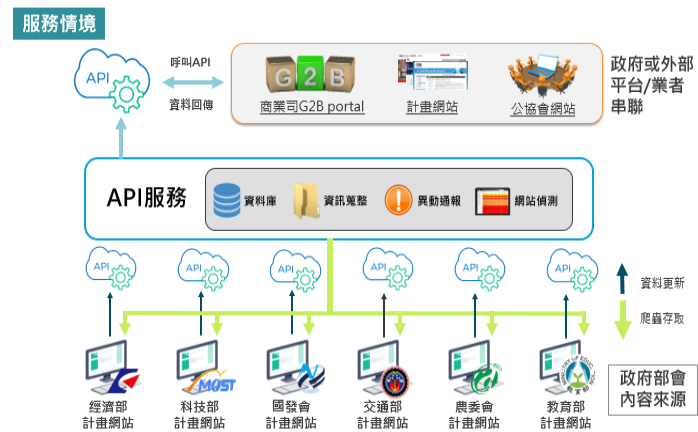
服務情境

API

呼叫API

資料回傳

G2B

商業司G2B portal

計畫網站

公協會網站

政府或外部平台/業者串聯

API服務

資料庫

資訊蒐整

異動通報

網站偵測

API

API

API

API

API

API

資料更新

爬蟲存取

MOST

經濟部計畫網站

科技部計畫網站

國發會計畫網站

交通部計畫網站

農委會計畫網站

教育部計畫網站

政府部會內容來源